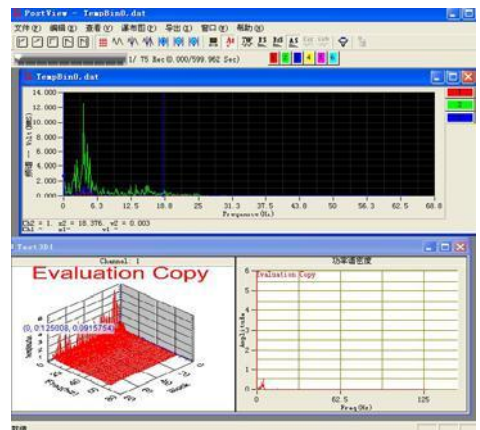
PostView - TempBin0.dat

文件(F) 编辑(E) 查看(V) 谱布图(Y) 导出(E) 窗口(W) 帮助(H)

1/ 75 Sec(0.000/599.962 Sec)

TempBin0.dat

14.000
12.000
10.000
8.000
6.000
4.000
2.000
0.000

0 6.3 12.5 18.8 25 31.3 37.5 43.8 50 56.3 62.5 68.8

Frequency(Hz)

Ch2 = 1, x2 = 18.376, y2 = 0.003
Ch1 = x1= y1 =

1
2

Test3D1

Channel: 1

Evaluation Copy

(0, 0.125008, 0.0915754)

功率谱密度

Evaluation Copy

Amplitude

0 62.5 125

Freq(Hz)

就绪